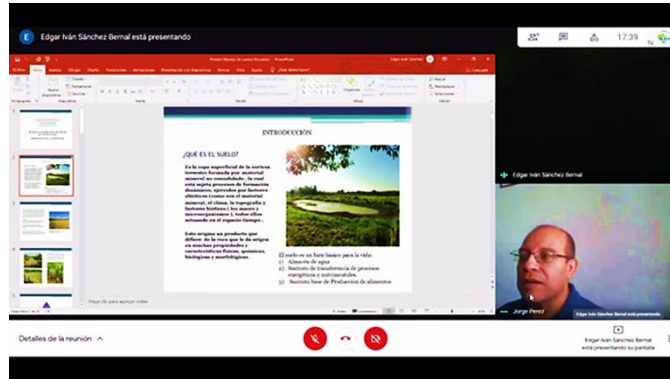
E Edgar Iván Sánchez Bernal está presentando

17:39

INTRODUCCIÓN

¿QUÉ ES EL SUELO?

Es la capa superficial de la corteza terrestre formada por material mineral no consolidado, la cual está sujeta procesos de formación dinamicos, ejercidos por factores abióticos (como son el material mineral, el clima, la topografía y factores bióticos (los macro y microorganismos), todos ellos actuando en el espacio tiempo.

Esto origina un producto que difiere de la roca que le dio origen en muchas propiedades y características físicas, químicas, biológicas y morfológicas.

El suelo es un bien básico para la vida:
a) Almacén de agua
b) Sustrato de transferencia de procesos energéticos y nutrimentales.
c) Sustrato base de Producción de alimentos

Haga clic para agregar notas

Edgar Iván Sánchez Bernal

Jorge Perez

Edgar Iván Sánchez Bernal está presentando

Detalles de la reunión

Edgar Iván Sánchez Bernal está presentando su pantalla